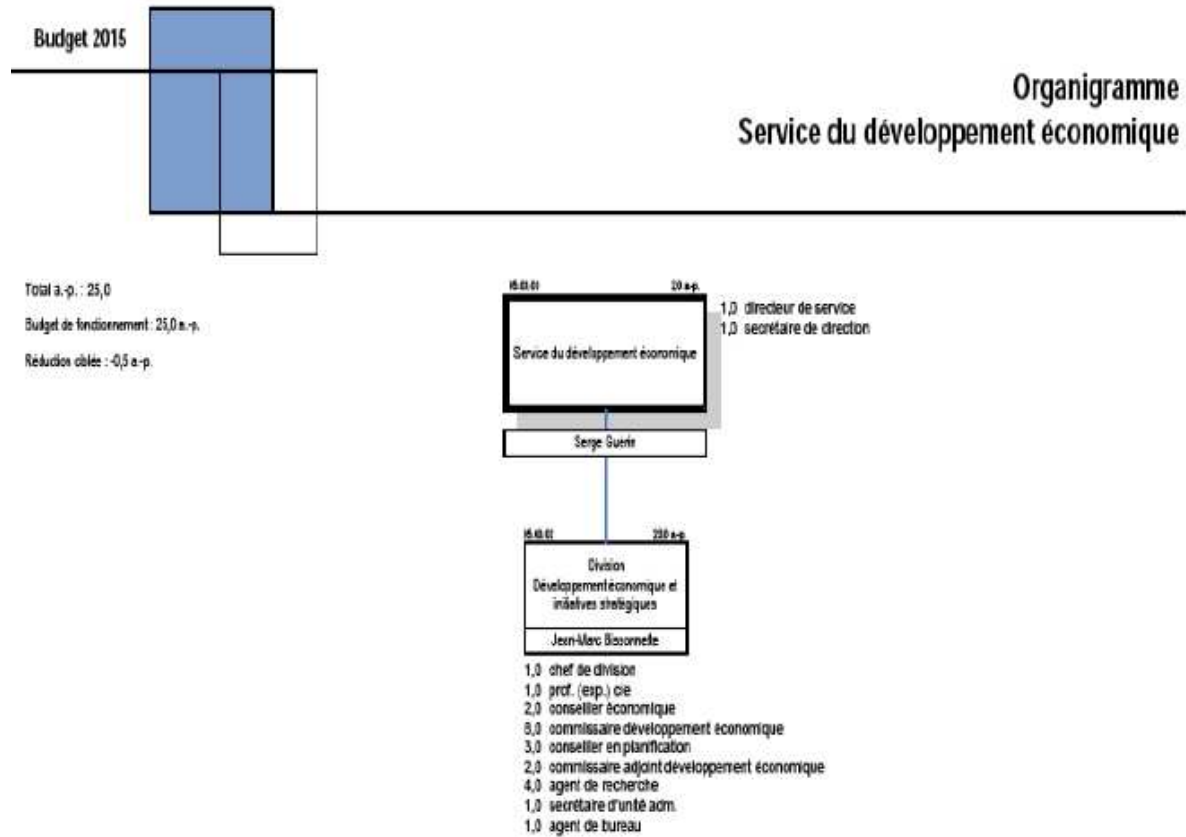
Budget 2015

Organigramme
Service du développement économique

Total a.-p. : 25,0

Budget de fonctionnement : 25,0 a.-p.

Réduction ciblée : -0,5 a.-p.

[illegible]

2,0 a.-p.

Service du développement économique

1,0 directeur de service
1,0 secrétaire de direction

Serge Guérin

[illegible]

23,0 a.-p.

Division
Développement économique et initiatives stratégiques

Jean-Marc Bissonnette

1,0 chef de division
1,0 prof. (exp.) cie
2,0 conseiller économique
8,0 commissaire développement économique
3,0 conseiller en planification
2,0 commissaire adjoint développement économique
4,0 agent de recherche
1,0 secrétaire d'unité adm.
1,0 agent de bureau